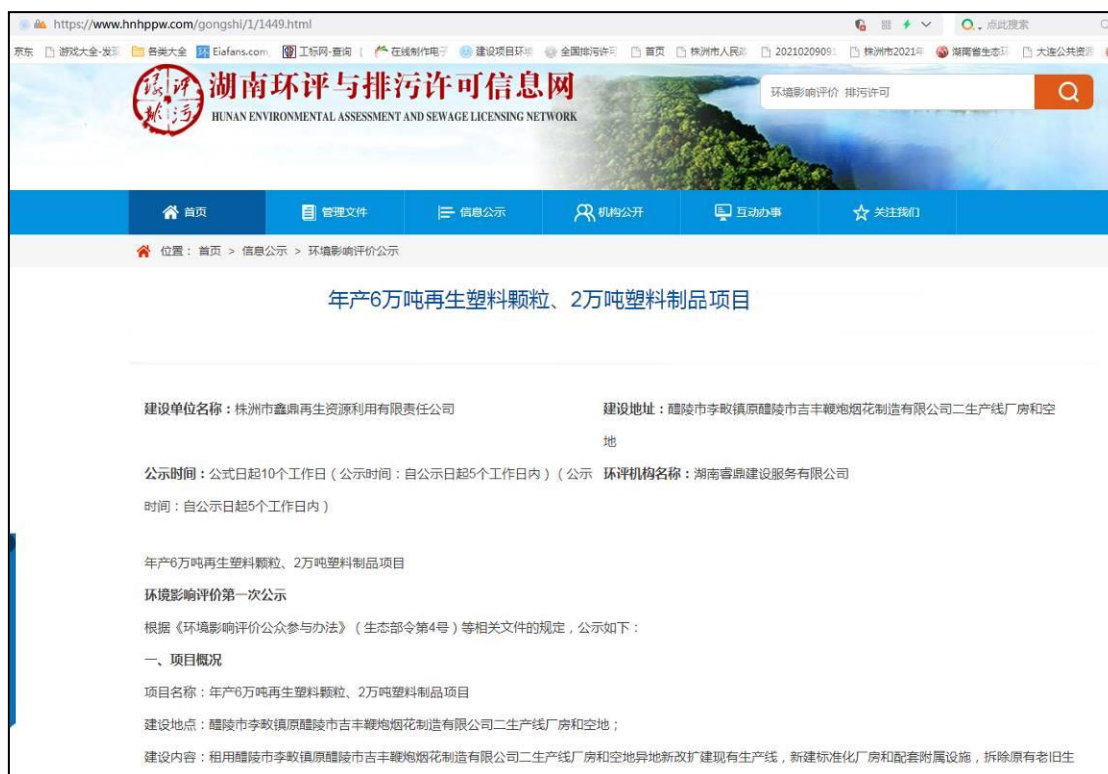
https://www.hnhppw.com/gongshi/1/1449.html

点此搜索

京东 游戏大全-发现 各类大全 Eiafans.com 工标网-查询 在线制作电子 建设项目环境 全国排污许可 首页 株洲市人民政 2021020909 株洲市2021年 湖南省生态环 大连公共资源

湖南环评与排污许可信息网
HUNAN ENVIRONMENTAL ASSESSMENT AND SEWAGE LICENSING NETWORK

环境影响评价 排污许可

首页 管理文件 信息公示 机构公开 互动办事 关注我们

位置：首页 > 信息公示 > 环境影响评价公示

年产6万吨再生塑料颗粒、2万吨塑料制品项目

建设单位名称：株洲市鑫鼎再生资源利用有限责任公司

建设地址：醴陵市李畋镇原醴陵市吉丰鞭炮烟花制造有限公司二生产线厂房和空地

公示时间：公式日起10个工作日（公示时间：自公示日起5个工作日内）（公示时间：自公示日起5个工作日内）

环评机构名称：湖南睿鼎建设服务有限公司

年产6万吨再生塑料颗粒、2万吨塑料制品项目

环境影响评价第一次公示

根据《环境影响评价公众参与办法》（生态部令第4号）等相关文件的规定，公示如下：

一、项目概况

项目名称：年产6万吨再生塑料颗粒、2万吨塑料制品项目

建设地点：醴陵市李畋镇原醴陵市吉丰鞭炮烟花制造有限公司二生产线厂房和空地；

建设内容：租用醴陵市李畋镇原醴陵市吉丰鞭炮烟花制造有限公司二生产线厂房和空地异地新改扩建现有生产线，新建标准化厂房和配套附属设施，拆除原有老旧生